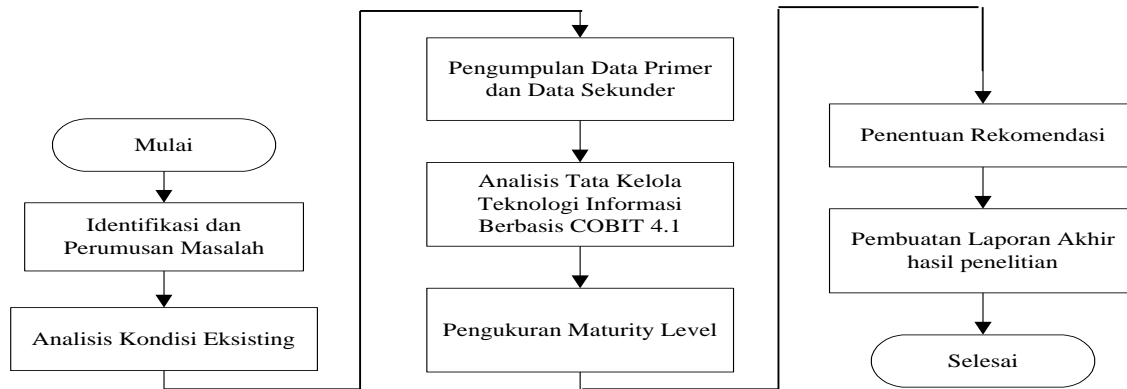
Mulai

Identifikasi dan Perumusan Masalah

Analisis Kondisi Eksisting

Pengumpulan Data Primer dan Data Sekunder

Analisis Tata Kelola Teknologi Informasi Berbasis COBIT 4.1

Pengukuran Maturity Level

Penentuan Rekomendasi

Pembuatan Laporan Akhir hasil penelitian

Selesai